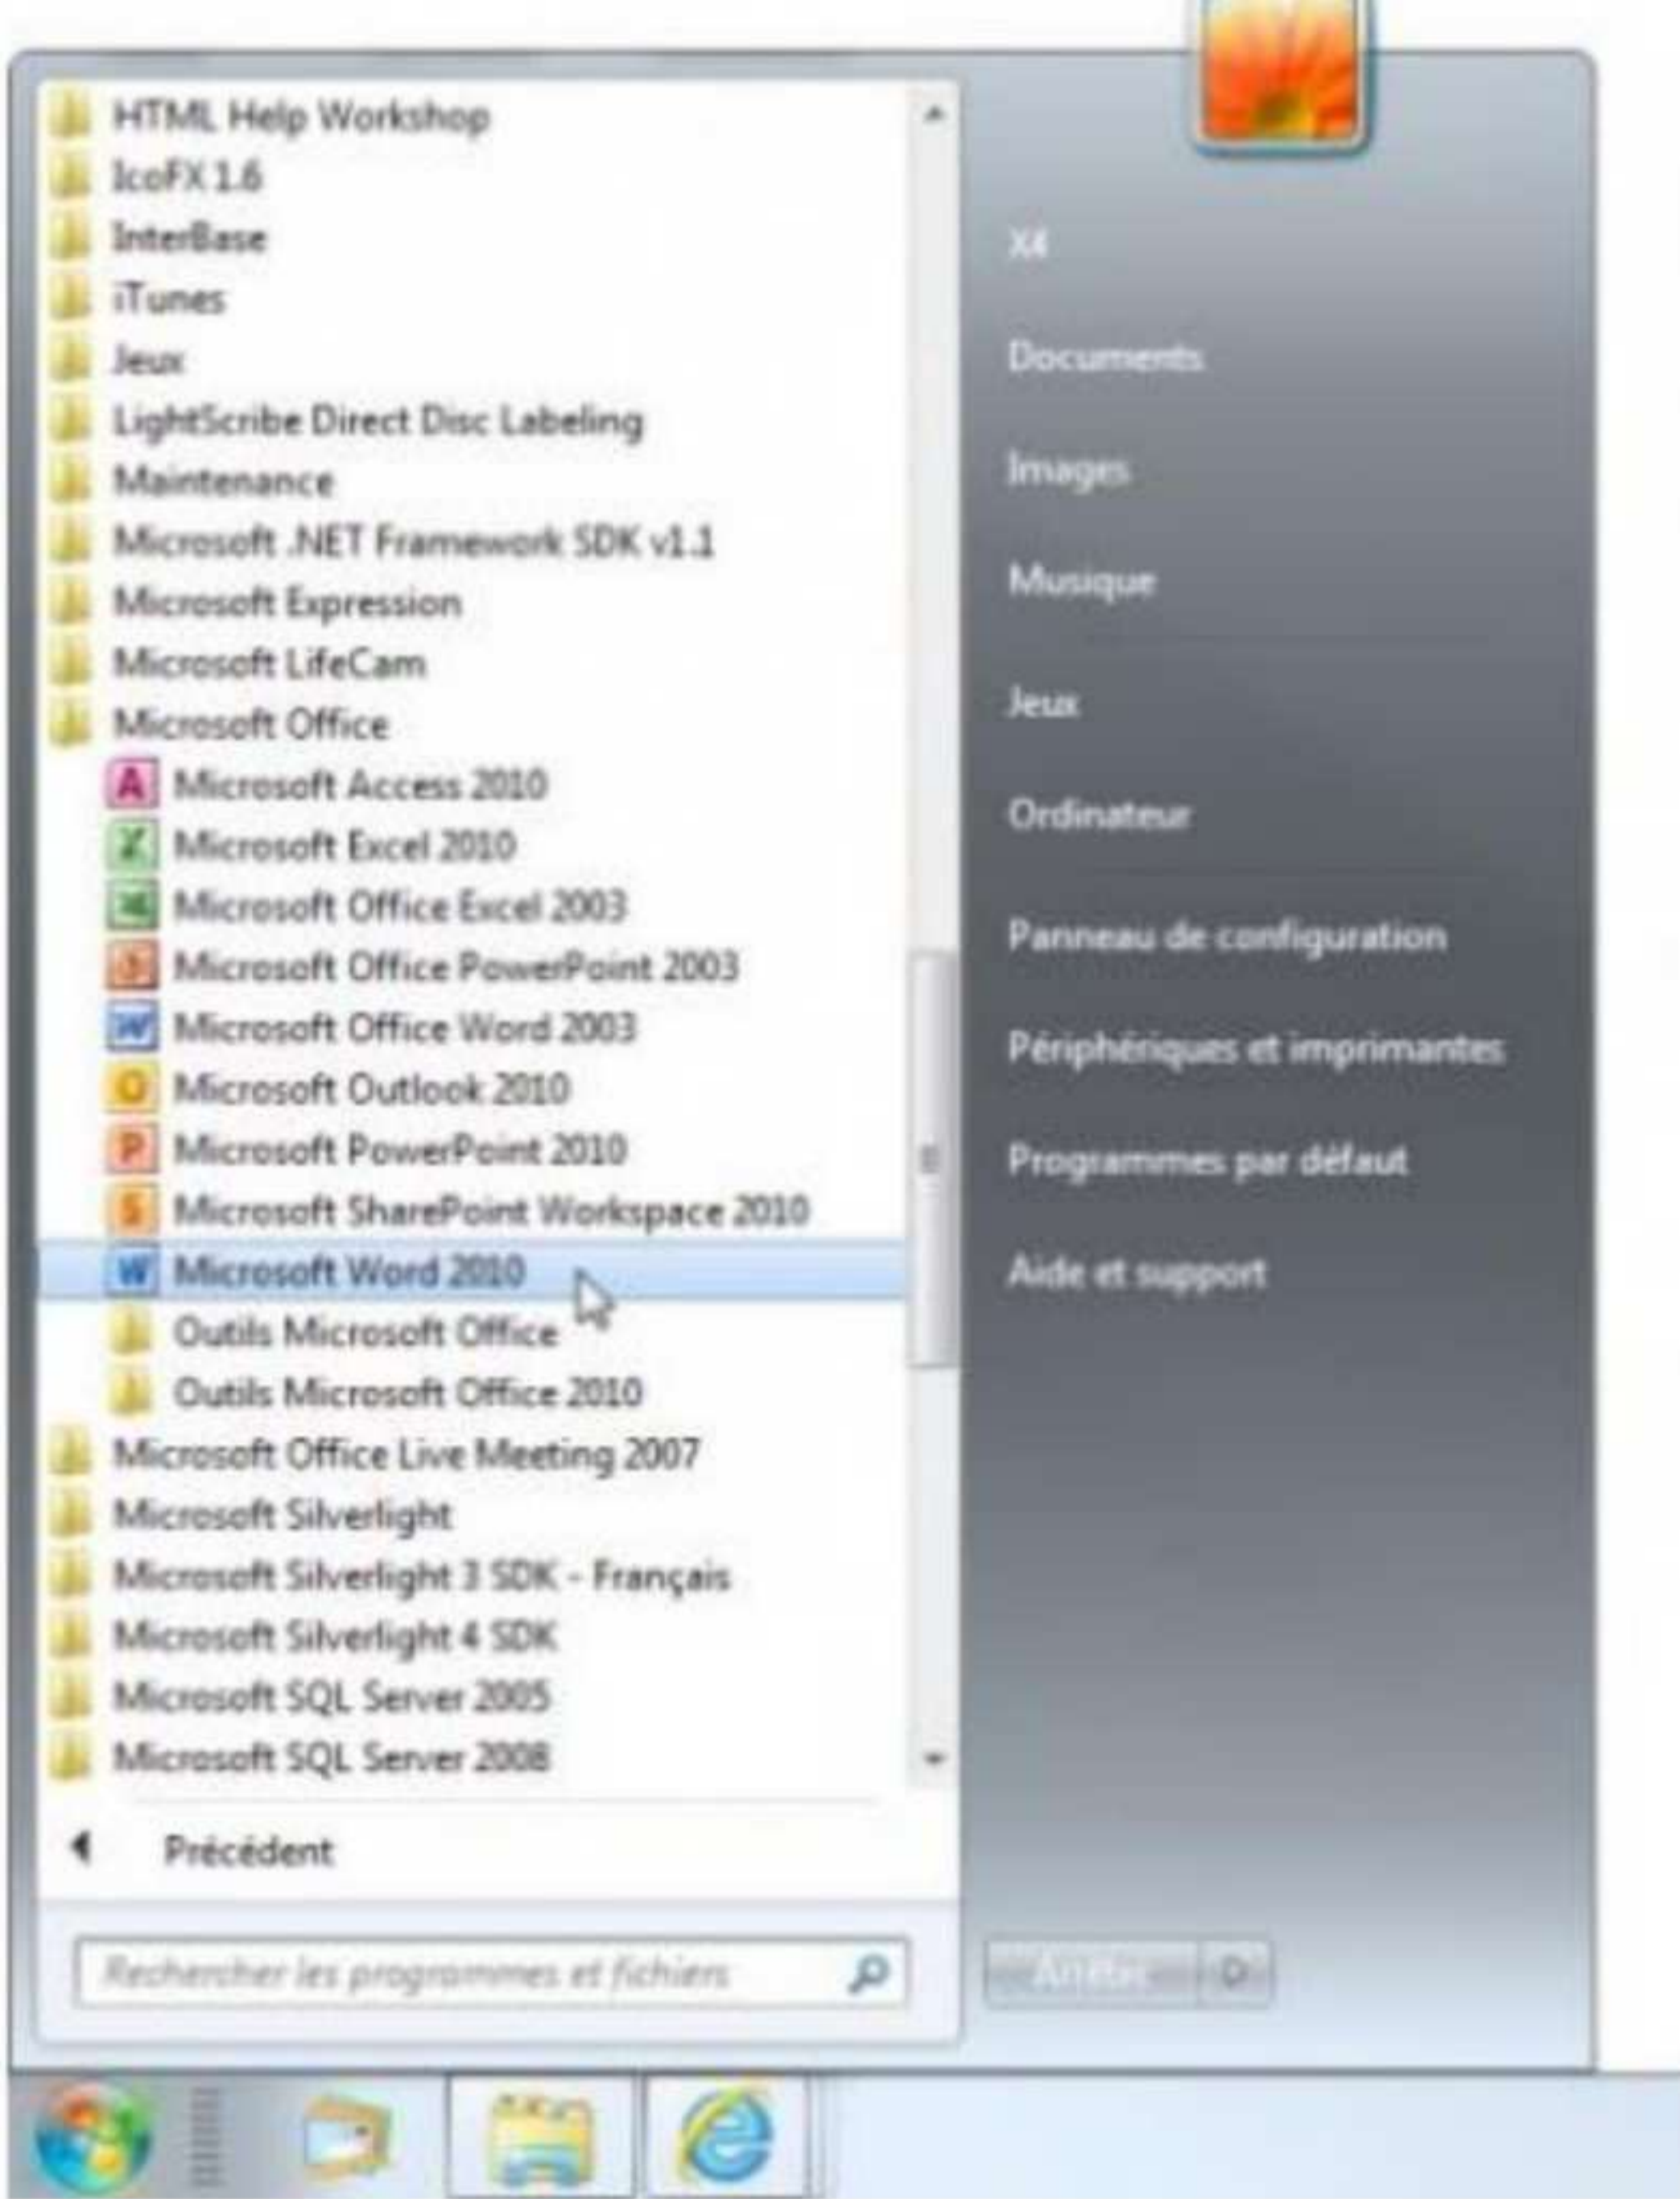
HTML Help Workshop
IcoFX 1.6
InterBase
iTunes
Jeux
LightScribe Direct Disc Labeling
Maintenance
Microsoft .NET Framework SDK v1.1
Microsoft Expression
Microsoft LifeCam
Microsoft Office
Microsoft Access 2010
Microsoft Excel 2010
Microsoft Office Excel 2003
Microsoft Office PowerPoint 2003
Microsoft Office Word 2003
Microsoft Outlook 2010
Microsoft PowerPoint 2010
Microsoft SharePoint Workspace 2010
Microsoft Word 2010
Outils Microsoft Office
Outils Microsoft Office 2010
Microsoft Office Live Meeting 2007
Microsoft Silverlight
Microsoft Silverlight 3 SDK - Français
Microsoft Silverlight 4 SDK
Microsoft SQL Server 2005
Microsoft SQL Server 2008
Précédent
Rechercher les programmes et fichiers

X4
Documents
Images
Musique
Jeux
Ordinateur
Panneau de configuration
Périphériques et imprimantes
Programmes par défaut
Aide et support
Arrêter